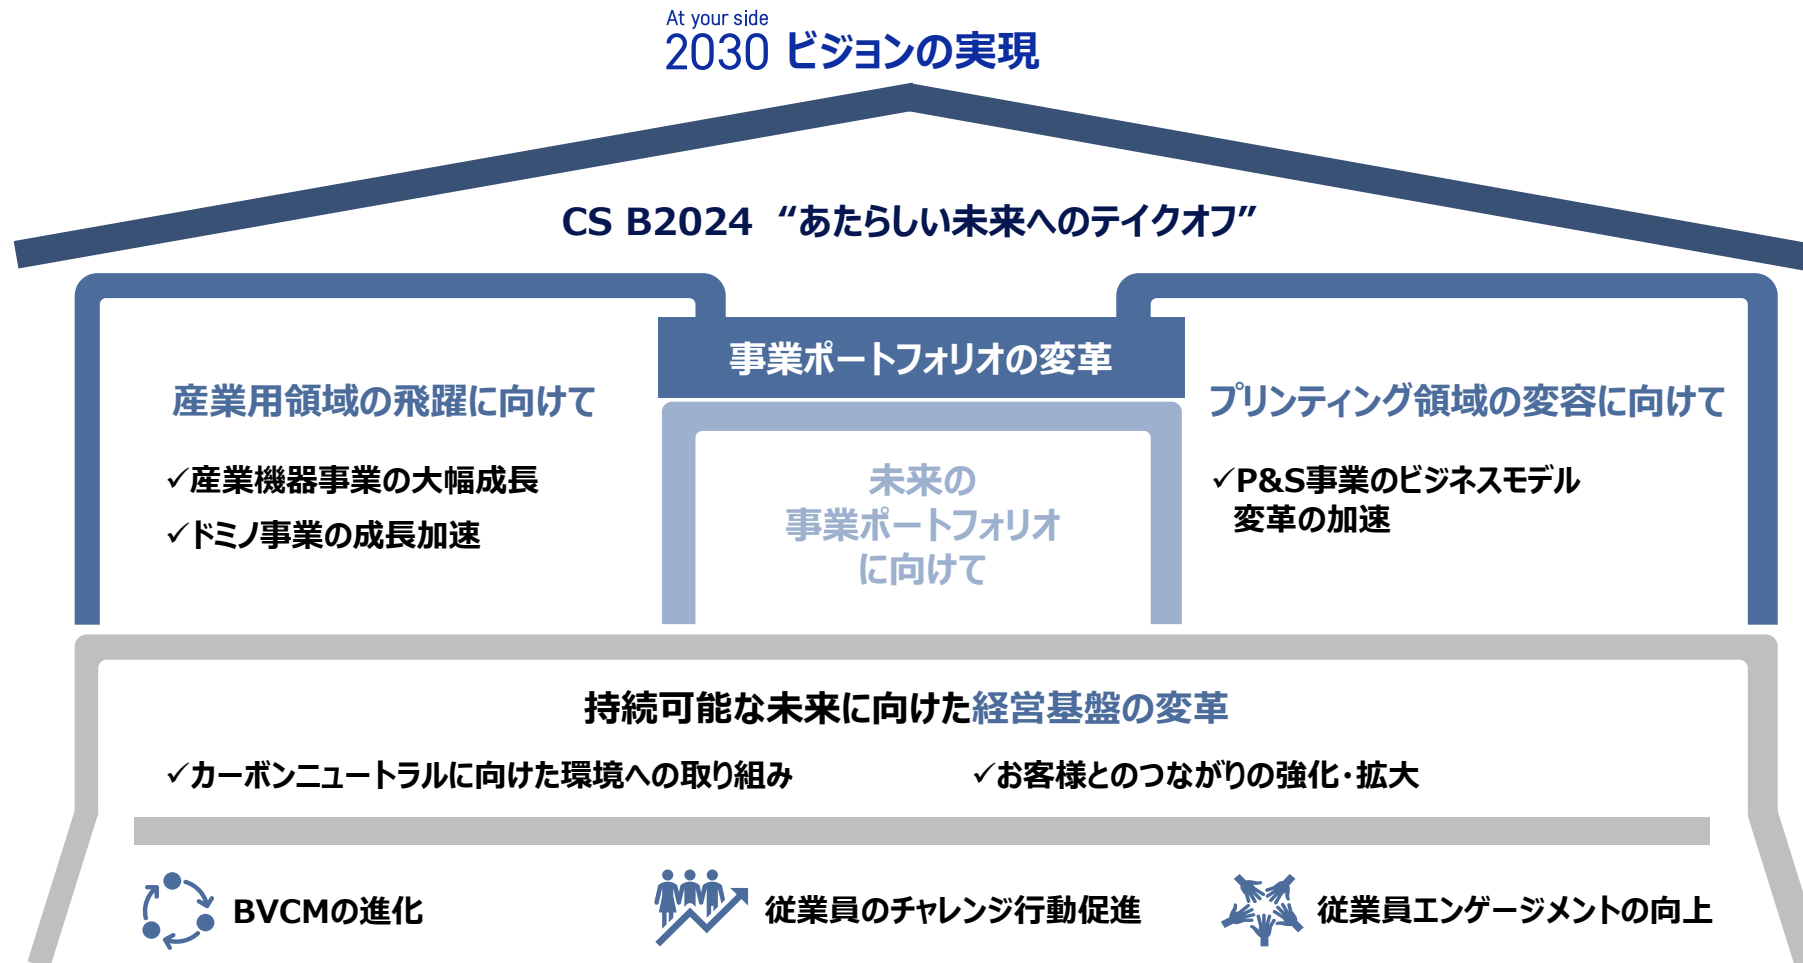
At your side
2030 ビジョンの実現

CS B2024 “あたらしい未来へのテイクオフ”

事業ポートフォリオの変革

産業用領域の飛躍に向けて

✓産業機器事業の大幅成長
✓ドミノ事業の成長加速

未来の
事業ポートフォリオ
に向けて

プリンティング領域の変容に向けて

✓P&S事業のビジネスモデル
変革の加速

持続可能な未来に向けた経営基盤の変革

✓カーボンニュートラルに向けた環境への取り組み
✓お客様とのつながりの強化・拡大

BVCMの進化
従業員のチャレンジ行動促進
従業員エンゲージメントの向上